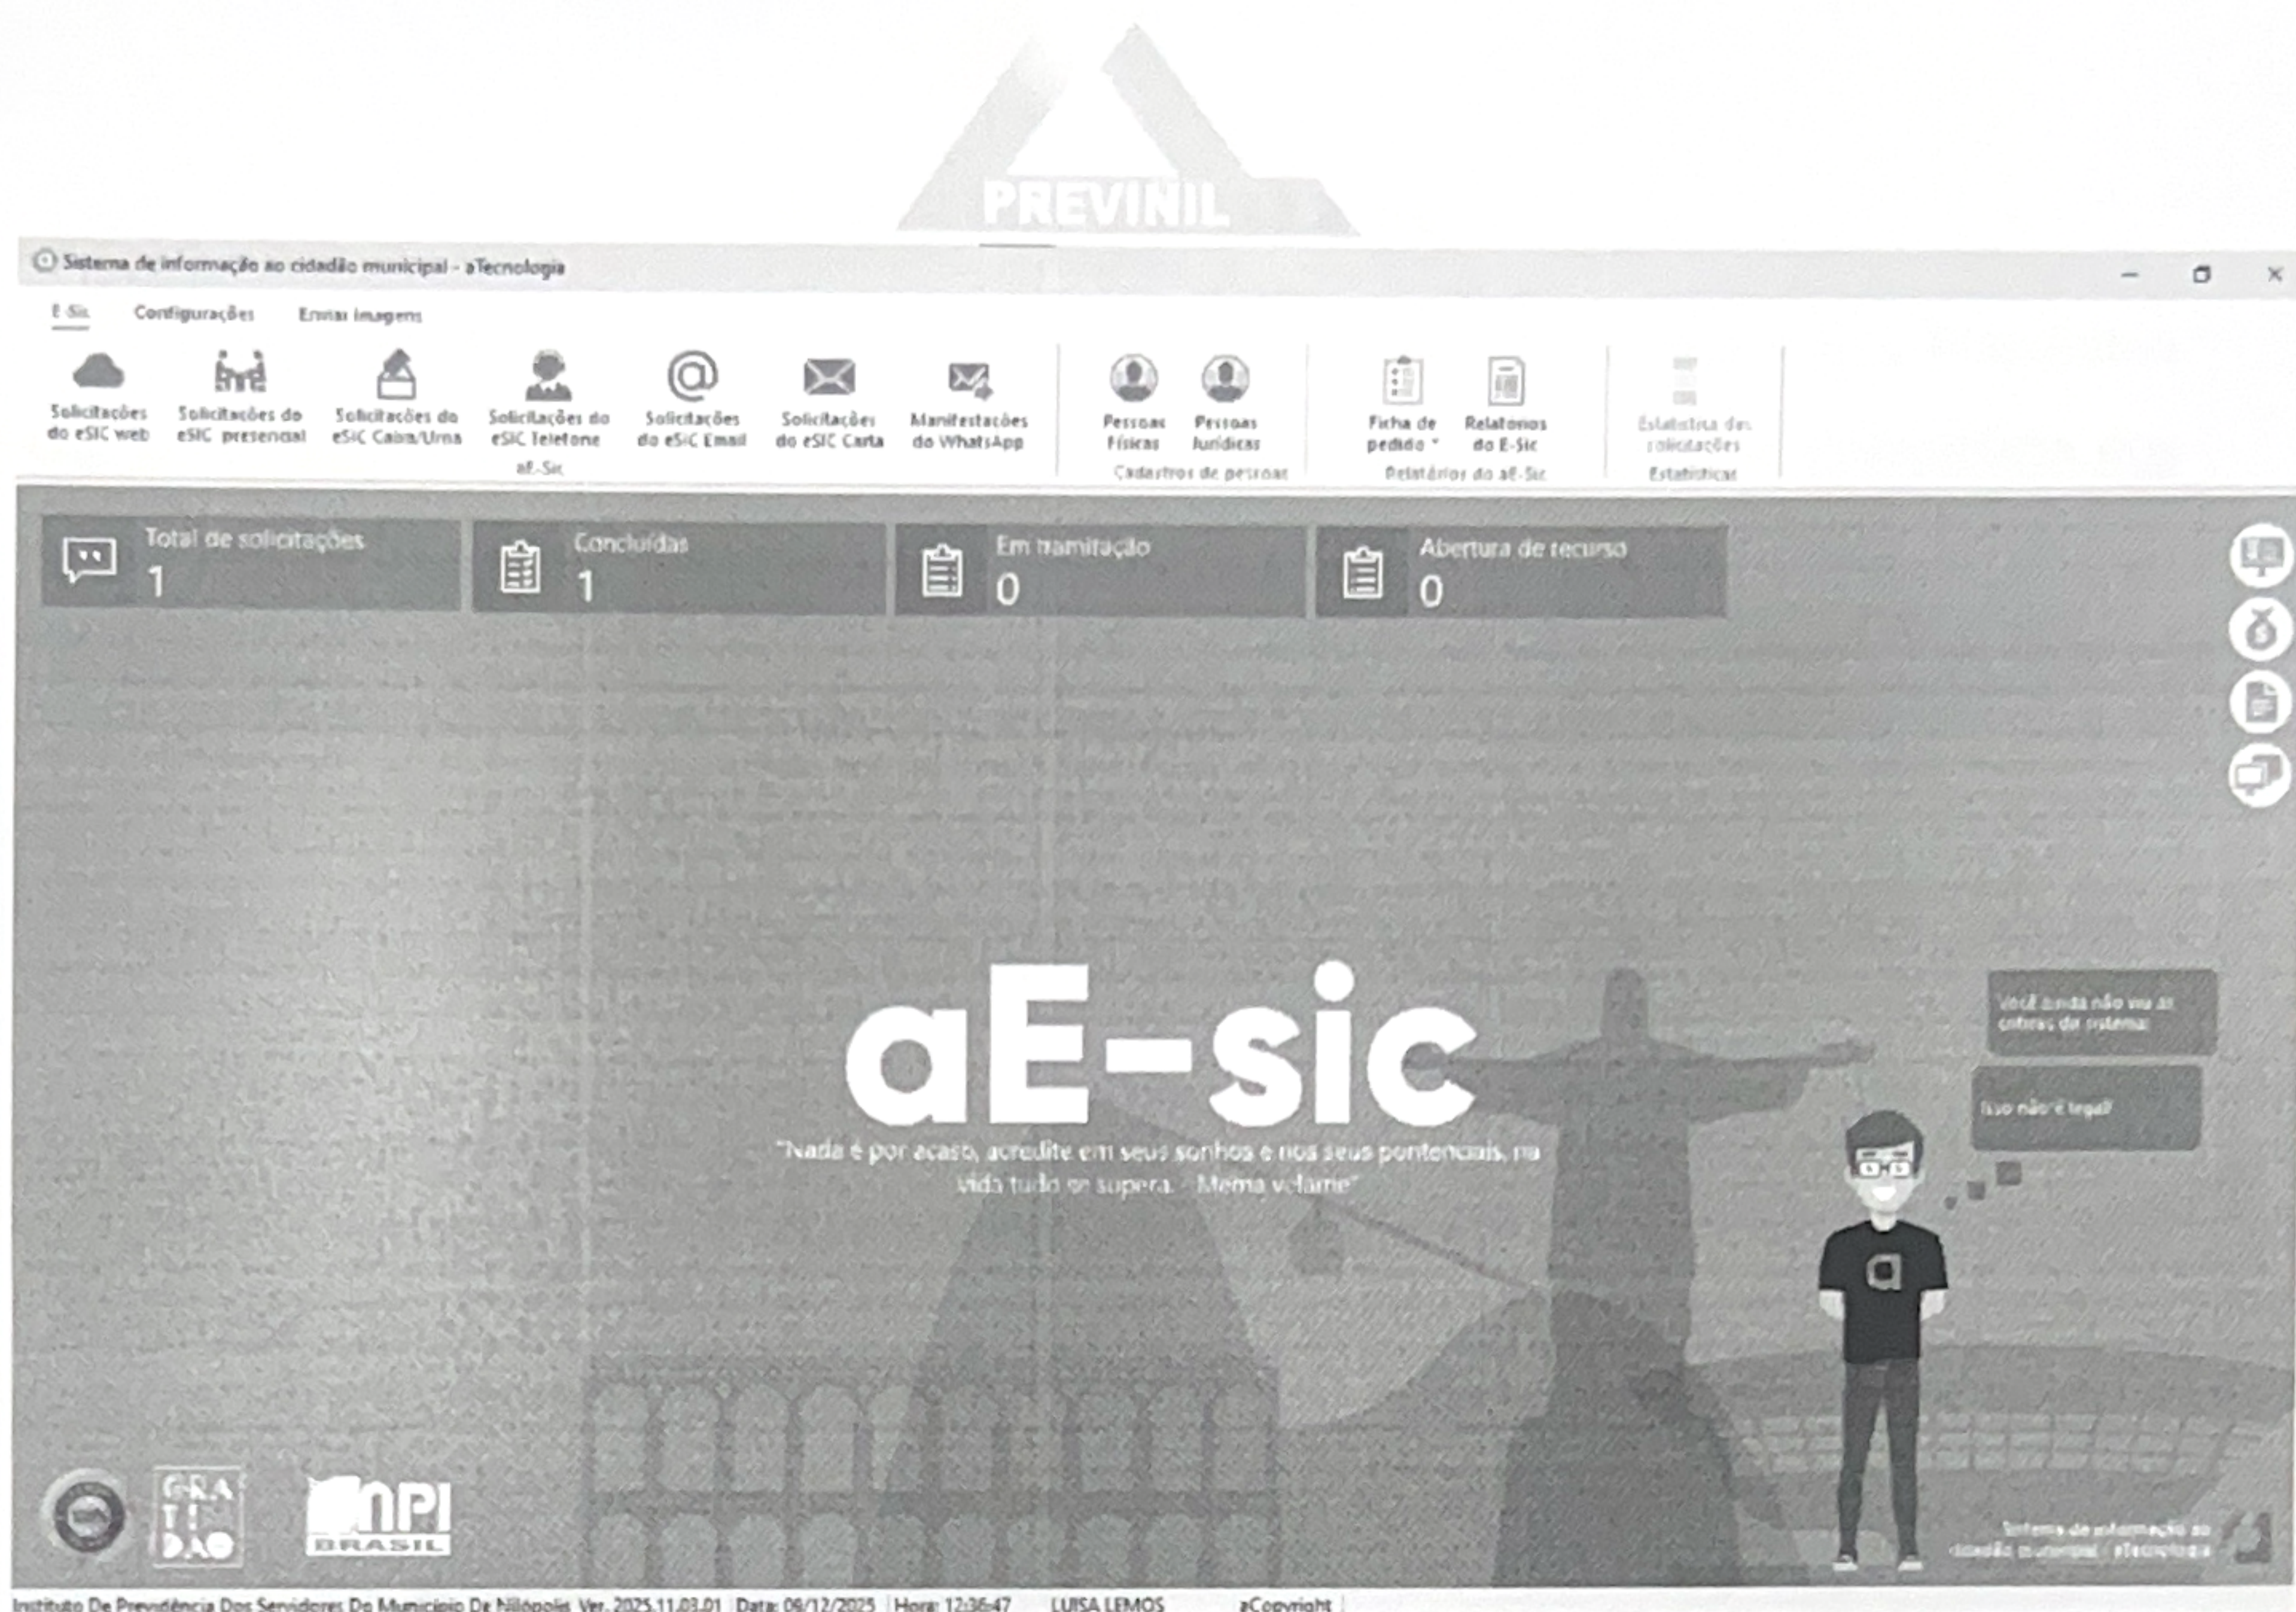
PREVINIL

Sistema de informação ao cidadão municipal - aTecnologia

E-Sic Configurações Enviar imagens

Solicitações do eSIC web
Solicitações do eSIC presencial
Solicitações do eSIC Caixa/Urna
Solicitações do eSIC Telefone
Solicitações do eSIC Email
Solicitações do eSIC Carta
Manifestações do WhatsApp
aE-Sic

Pessoas Físicas
Pessoas Jurídicas
Cadastros de pessoas

Ficha de pedido
Relatorios do E-Sic
Relatórios do aE-Sic

Estatística das solicitações
Estatísticas

Total de solicitações
1

Concluídas
1

Em tramitação
0

Abertura de recurso
0

aE-sic

"Nada é por acaso, acredite em seus sonhos e nos seus pontenciais, na vida tudo se supera. - Mema velame"

Você ainda não viu as cobras do sistema

Isso não é legal!

GRA TI DÃO

NPI BRASIL

Sistema de informação ao cidadão municipal - aTecnologia

Instituto De Previdência Dos Servidores Do Municipio De Nilópolis Ver. 2025.11.03.01 | Data: 09/12/2025 | Hora: 12:36:47 | LUISA LEMOS | aCopyright